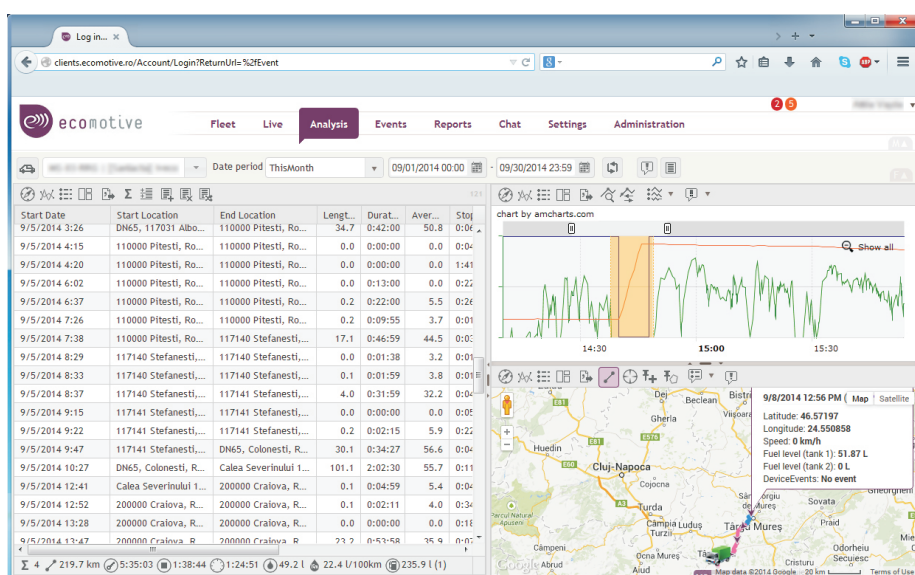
Log in... ×

clients.ecomotive.ro/Account/Login?ReturnUrl=%2fEvent

2 5

ecomotive

Fleet Live Analysis Events Reports Chat Settings Administration

Date period ThisMonth 09/01/2014 00:00 - 09/30/2014 23:59

| Start Date | Start Location | End Location | Lengt... | Durat... | Aver... | Stop |
|---|---|---|---|---|---|---|
| 9/5/2014 3:26 | DN65, 117031 Albo... | 110000 Pitesti, Ro... | 34.7 | 0:42:00 | 50.8 | 0:0 |
| 9/5/2014 4:15 | 110000 Pitesti, Ro... | 110000 Pitesti, Ro... | 0.0 | 0:00:00 | 0.0 | 0:0 |
| 9/5/2014 4:20 | 110000 Pitesti, Ro... | 110000 Pitesti, Ro... | 0.0 | 0:00:00 | 0.0 | 1:4 |
| 9/5/2014 6:02 | 110000 Pitesti, Ro... | 110000 Pitesti, Ro... | 0.0 | 0:13:00 | 0.0 | 0:2 |
| 9/5/2014 6:37 | 110000 Pitesti, Ro... | 110000 Pitesti, Ro... | 0.2 | 0:22:00 | 5.5 | 0:2 |
| 9/5/2014 7:26 | 110000 Pitesti, Ro... | 110000 Pitesti, Ro... | 0.2 | 0:09:55 | 3.7 | 0:0 |
| 9/5/2014 7:38 | 110000 Pitesti, Ro... | 117140 Stefanesti,... | 17.1 | 0:46:59 | 44.5 | 0:0 |
| 9/5/2014 8:29 | 117140 Stefanesti,... | 117140 Stefanesti,... | 0.0 | 0:01:38 | 3.2 | 0:0 |
| 9/5/2014 8:33 | 117140 Stefanesti,... | 117140 Stefanesti,... | 0.1 | 0:01:59 | 3.8 | 0:0 |
| 9/5/2014 8:37 | 117140 Stefanesti,... | 117140 Stefanesti,... | 4.0 | 0:31:59 | 32.2 | 0:0 |
| 9/5/2014 9:15 | 117141 Stefanesti,... | 117141 Stefanesti,... | 0.0 | 0:00:00 | 0.0 | 0:0 |
| 9/5/2014 9:22 | 117141 Stefanesti,... | 117141 Stefanesti,... | 0.2 | 0:02:15 | 5.9 | 0:2 |
| 9/5/2014 9:47 | 117141 Stefanesti,... | DN65, Colonesti, R... | 30.1 | 0:34:27 | 56.6 | 0:0 |
| 9/5/2014 10:27 | DN65, Colonesti, R... | Calea Severinului 1... | 101.1 | 2:02:30 | 55.7 | 0:1 |
| 9/5/2014 12:41 | Calea Severinului 1... | 200000 Craiova, R... | 0.1 | 0:04:59 | 5.4 | 0:0 |
| 9/5/2014 12:52 | 200000 Craiova, R... | 200000 Craiova, R... | 0.1 | 0:02:11 | 4.0 | 0:3 |
| 9/5/2014 13:28 | 200000 Craiova, R... | 200000 Craiova, R... | 0.0 | 0:00:00 | 0.0 | 0:1 |

Σ 4 219.7 km 5:35:03 1:38:44 1:24:51 49.2 l 22.4 l/100km 235.9 l (1)

chart by amcharts.com
Show all
14:30 15:00 15:30

9/8/2014 12:56 PM
Latitude: 46.57197
Longitude: 24.550858
Speed: 0 km/h
Fuel level (tank 1): 51.87 L
Fuel level (tank 2): 0 L
DeviceEvents: No event

Map Satellite
Beclean Bistri Gherla Huedin Cluj-Napoca Cojocna Turda Câmpia Turzii Luduș Târgu Mureș Ocna Mureș Odorheiu Secuiesc Câmpeni Gheorghe
Map data ©2014 Google 20 km Terms of Use